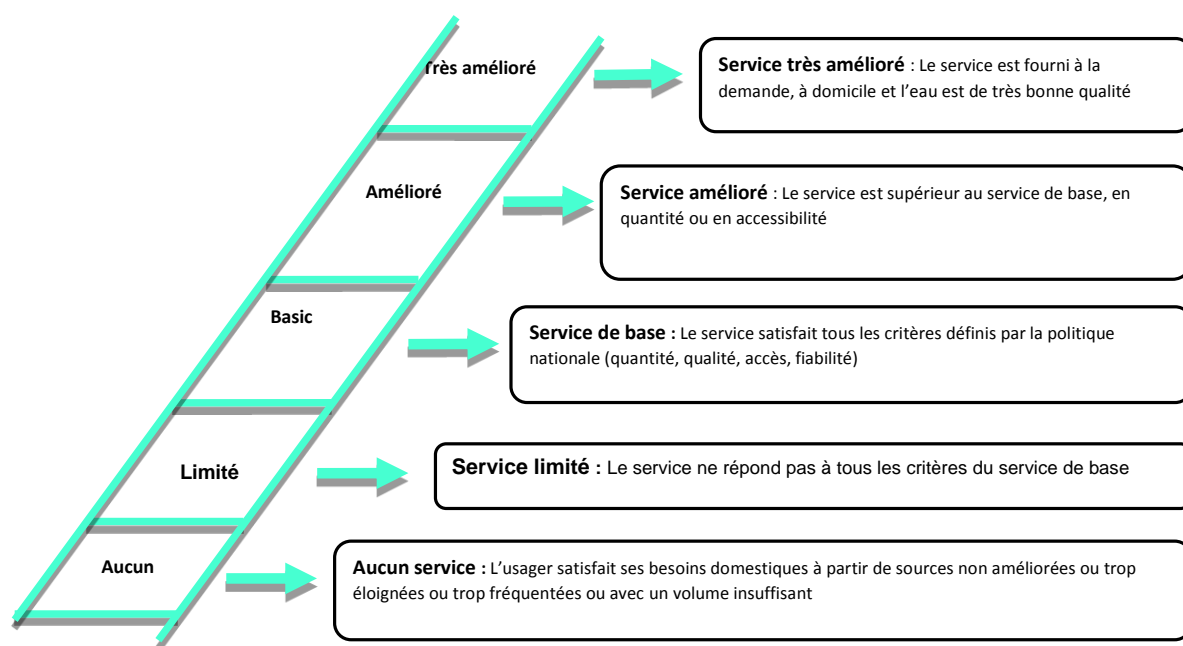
Très amélioré

Service très amélioré : Le service est fourni à la demande, à domicile et l'eau est de très bonne qualité

Amélioré

Service amélioré : Le service est supérieur au service de base, en quantité ou en accessibilité

Basic

Service de base : Le service satisfait tous les critères définis par la politique nationale (quantité, qualité, accès, fiabilité)

Limité

Service limité : Le service ne répond pas à tous les critères du service de base

Aucun

Aucun service : L'usager satisfait ses besoins domestiques à partir de sources non améliorées ou trop éloignées ou trop fréquentées ou avec un volume insuffisant